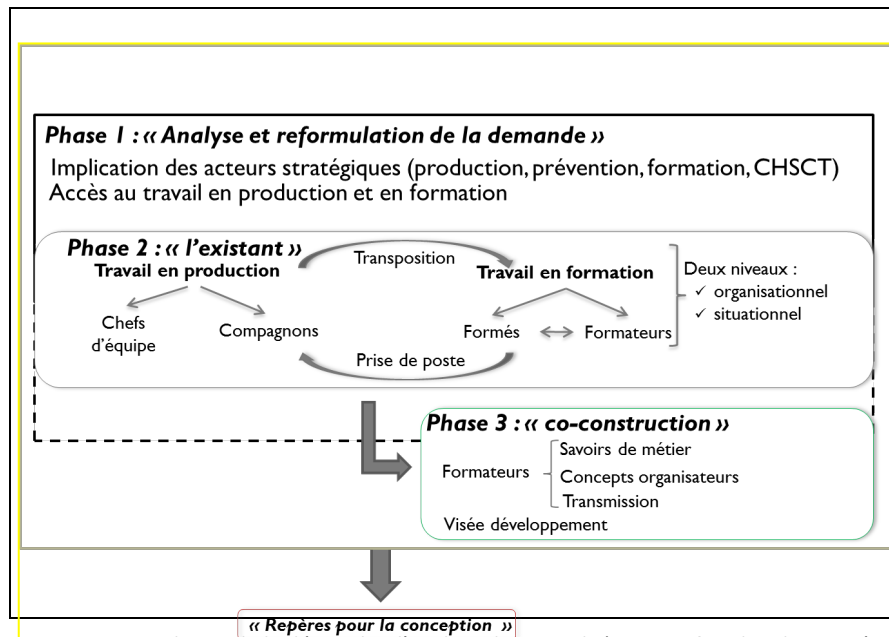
Phase 1 : « Analyse et reformulation de la demande »
Implication des acteurs stratégiques (production, prévention, formation, CHSCT)
Accès au travail en production et en formation

Phase 2 : « l'existant »
Travail en production
Transposition
Travail en formation
Deux niveaux :
✓ organisationnel
✓ situationnel
Chefs d'équipe
Compagnons
Formés
Formateurs
Prise de poste

Phase 3 : « co-construction »
Formateurs
Savoirs de métier
Concepts organisateurs
Transmission
Visée développement

« Repères pour la conception »